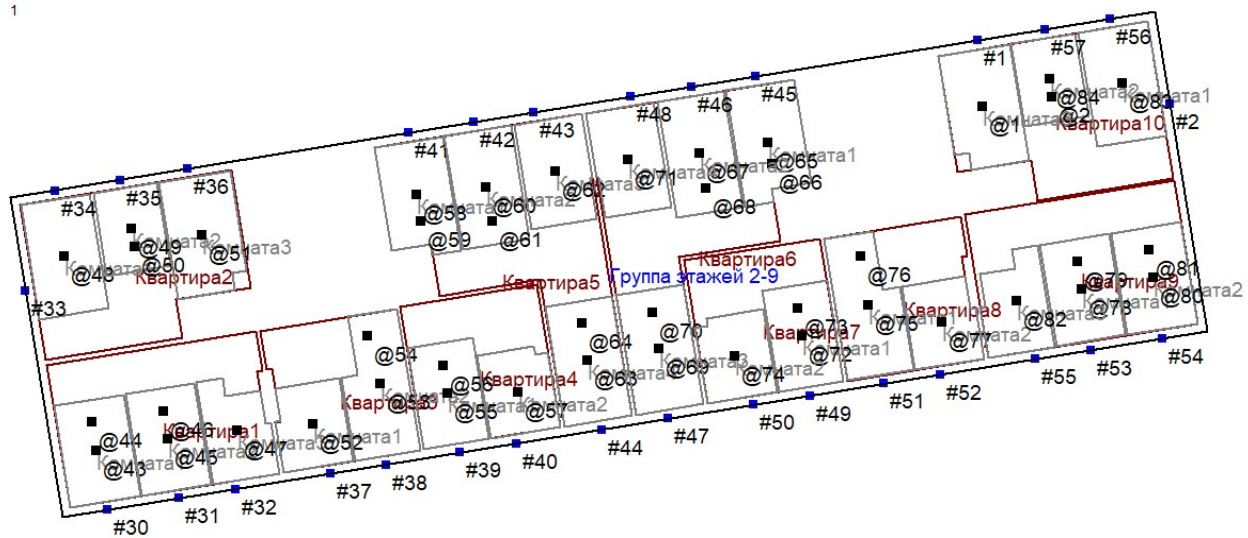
1

#1 #57 #56
@84 @2 @83
Комната1 Комната2 Комната1
@1 Квартира10 #2
#48 #46 #45
#41 #42 #43
@65 Комната1
@71 @67 @66
@62 @68
#34 #35 #36
@58 @60
@59 @61
@49 @51
@48 @50 Комната3
Квартира2
Квартира6
Квартира5 Группа этажей 2-9
#33
@76
@79 @81
Квартира9
@78 @80
@82 Комната2
Квартира8
@75 @77
@73 Комната1
@72 Комната2
Квартира7
@54
@64 @70
@56
Квартира4
@63 @69 @74
@53 Квартира3
@55 @57 Комната2
@44 @46 Квартира1
@43 @45 @47
@52 Комната1
#55 #53 #54
#51 #52
#50 #49
#44 #47
#39 #40
#37 #38
#30 #31 #32